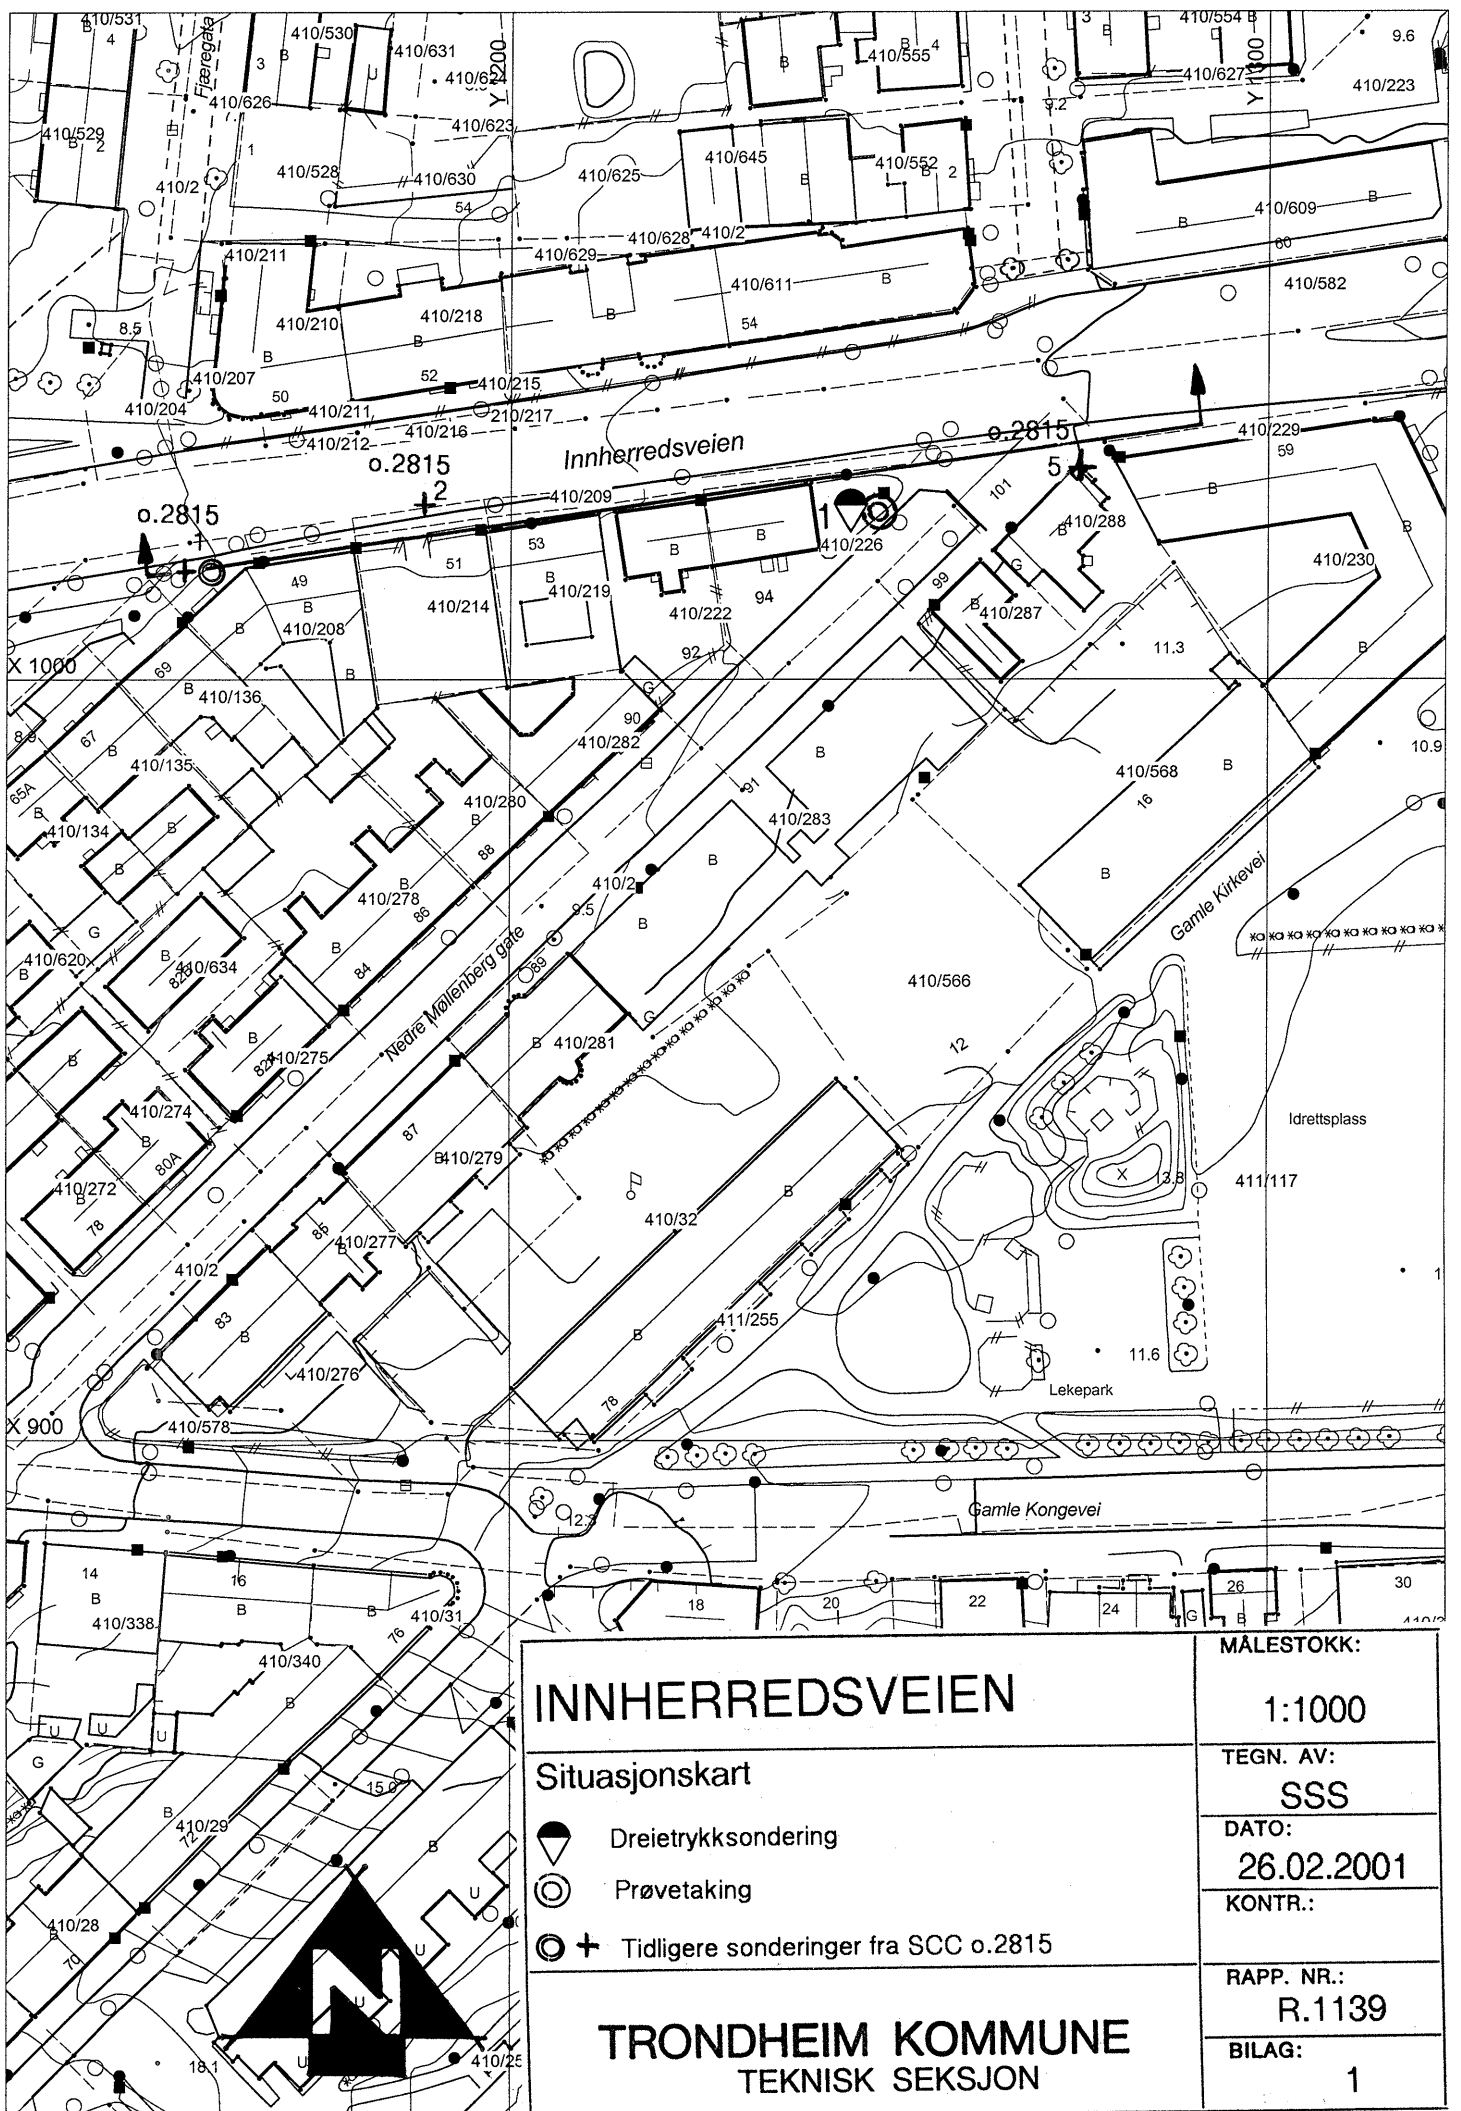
410/531
4
B
Færegata
410/530
3
B
U
410/631
410/624
Y 1200
410/626
410/623
410/529
B 2
1
410/528
410/630
410/2
54
410/625
410/645
B
410/552
B 2
410/628
410/2
410/629
410/211
410/210
410/218
410/611
B
54
B
8.5
B
410/207
52
410/215
50
410/211
210/217
410/204
410/212
410/216
Innherredsveien
o.2815
2
o.2815
410/209
o.2815
1
53
B
B
410/226
51
49
B
410/214
410/219
410/222
94
92
410/208
B
X 1000
69
410/136
B
B
410/135
67
8.9
65A
B
410/134
B
G
90
410/282
B
410/280
88
B
410/278
86
B
84
410/620
G
410/634
82
B
410/275
82
410/274
B
80A
410/272
78
B
410/2
83
85
410/277
87
410/279
B
410/281
89
9.5
Nedre Møllenberg gate
410/2
B
G
B
410/283
91
B
B
410/32
411/255
78
410/276
410/578
X 900
410/566
12
101
99
5
410/288
B
G
B
410/287
11.3
410/568
B
16
B
Gamle Kirkevei
410/229
59
B
410/230
B
B
10.9
Idrettsplass
X
13.8
411/117
11.6
Lekepark
Gamle Kongevei
12.3
410/555
B 4
410/554 B
3
B
Y 1300
410/627
9.6
410/223
9.2
410/609
B
B
60
410/582
14
B
410/338
16
B
B
410/31
76
410/340
B
U
U
U
G
15.0
B
410/29
72
U
410/28
70
U
U
U
18.1
410/25
18
20
22
24
G
26
B
30
INNHERREDSVEIEN
Situasjonskart
Dreietrykksondering
Prøvetaking
Tidligere sonderinger fra SCC o.2815
TRONDHEIM KOMMUNE
TEKNISK SEKSJON
MÅLESTOKK:
1:1000
TEGN. AV:
SSS
DATO:
26.02.2001
KONTR.:
RAPP. NR.:
R.1139
BILAG:
1